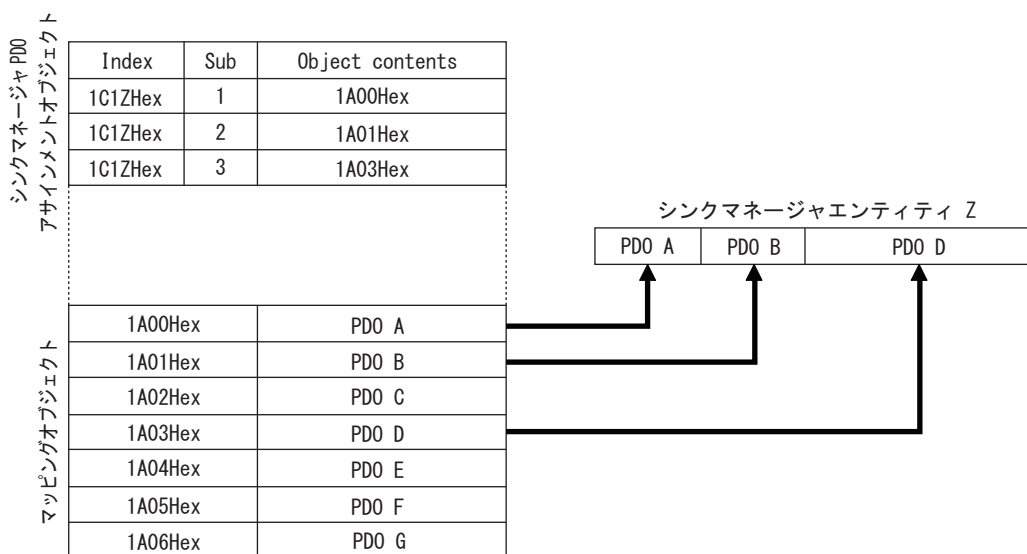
シンクマネージャPDO アサインメントオブジェクト

| Index | Sub | Object contents |
|---|---|---|
| 1C1ZHex | 1 | 1A00Hex |
| 1C1ZHex | 2 | 1A01Hex |
| 1C1ZHex | 3 | 1A03Hex |

シンクマネージャエンティティ Z

| PDO A | PDO B | PDO D |
|---|---|---|

マッピングオブジェクト

| | |
|---|---|
| 1A00Hex | PDO A |
| 1A01Hex | PDO B |
| 1A02Hex | PDO C |
| 1A03Hex | PDO D |
| 1A04Hex | PDO E |
| 1A05Hex | PDO F |
| 1A06Hex | PDO G |